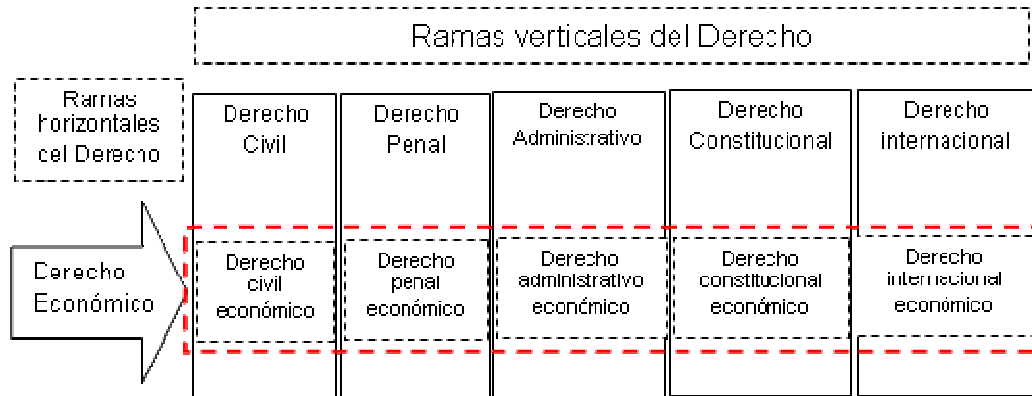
Ramas verticales del Derecho

Ramas horizontales del Derecho

Derecho Civil

Derecho Penal

Derecho Administrativo

Derecho Constitucional

Derecho internacional

Derecho Económico

Derecho civil económico

Derecho penal económico

Derecho administrativo económico

Derecho constitucional económico

Derecho internacional económico